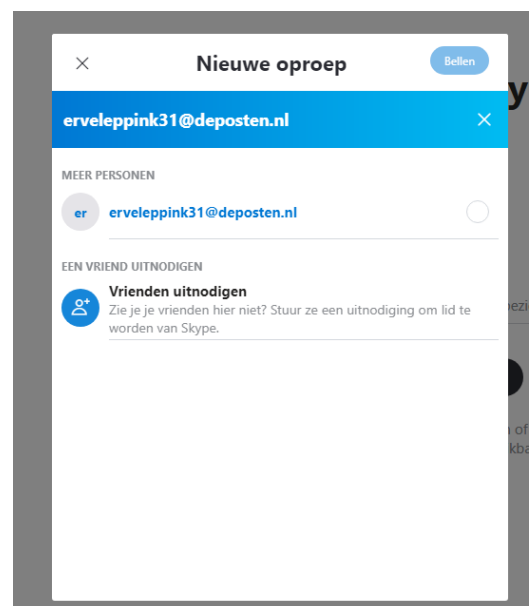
×

Nieuwe oproep

Bellen

y

erveleppink31@deposten.nl

×

MEER PERSONEN

er

erveleppink31@deposten.nl

EEN VRIEND UITNODIGEN

Vrienden uitnodigen

Zie je je vrienden hier niet? Stuur ze een uitnodiging om lid te worden van Skype.

ezi

n of

kba